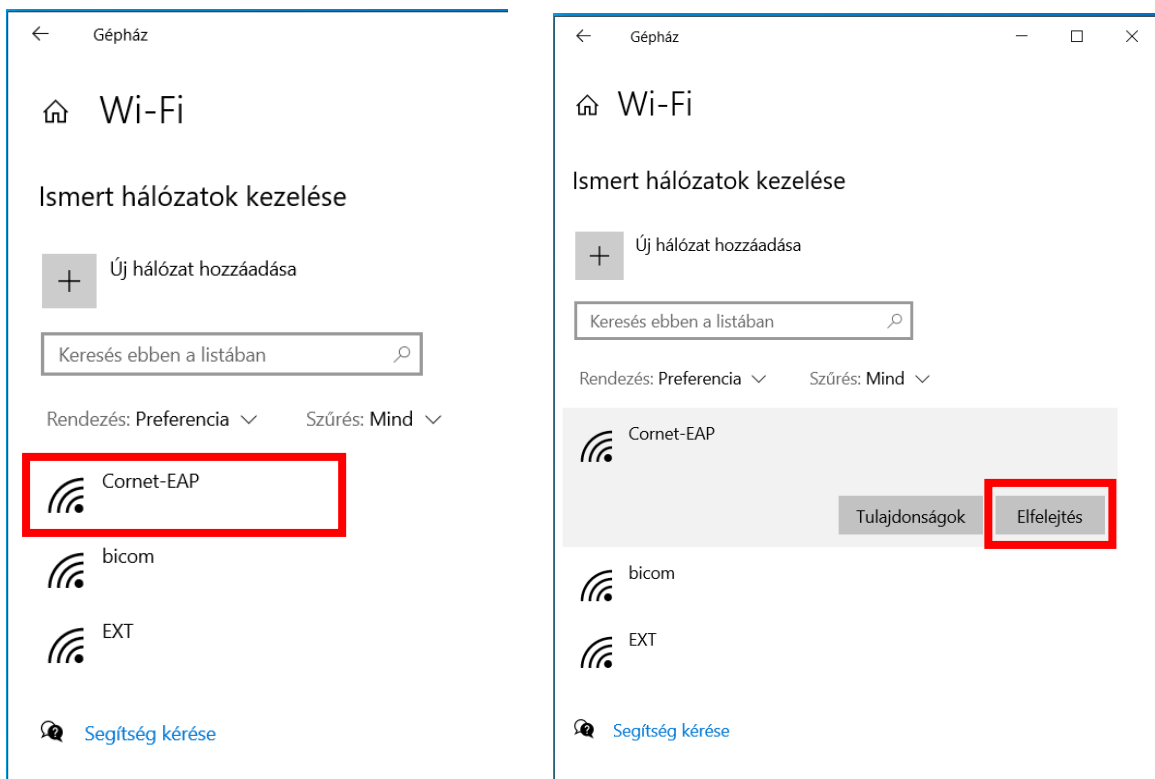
Gépház

Wi-Fi

Ismert hálózatok kezelése

Új hálózat hozzáadása

Keresés ebben a listában

Rendezés: Preferencia

Szűrés: Mind

Cornet-EAP

bicom

EXT

Segítség kérése

Gépház

Wi-Fi

Ismert hálózatok kezelése

Új hálózat hozzáadása

Keresés ebben a listában

Rendezés: Preferencia

Szűrés: Mind

Cornet-EAP

Tulajdonságok

Elfelejtés

bicom

EXT

Segítség kérése